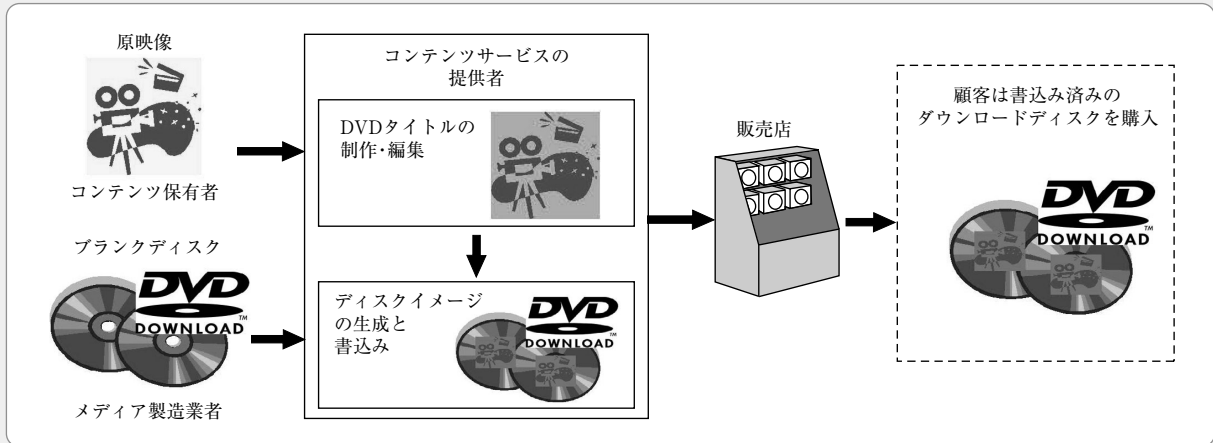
原映像

コンテンツ保有者

ブランクディスク

DVD DOWNLOAD

メディア製造業者

コンテンツサービスの提供者

DVDタイトルの制作･編集

ディスクイメージの生成と書込み

DVD DOWNLOAD

販売店

顧客は書込み済みのダウンロードディスクを購入

DVD DOWNLOAD